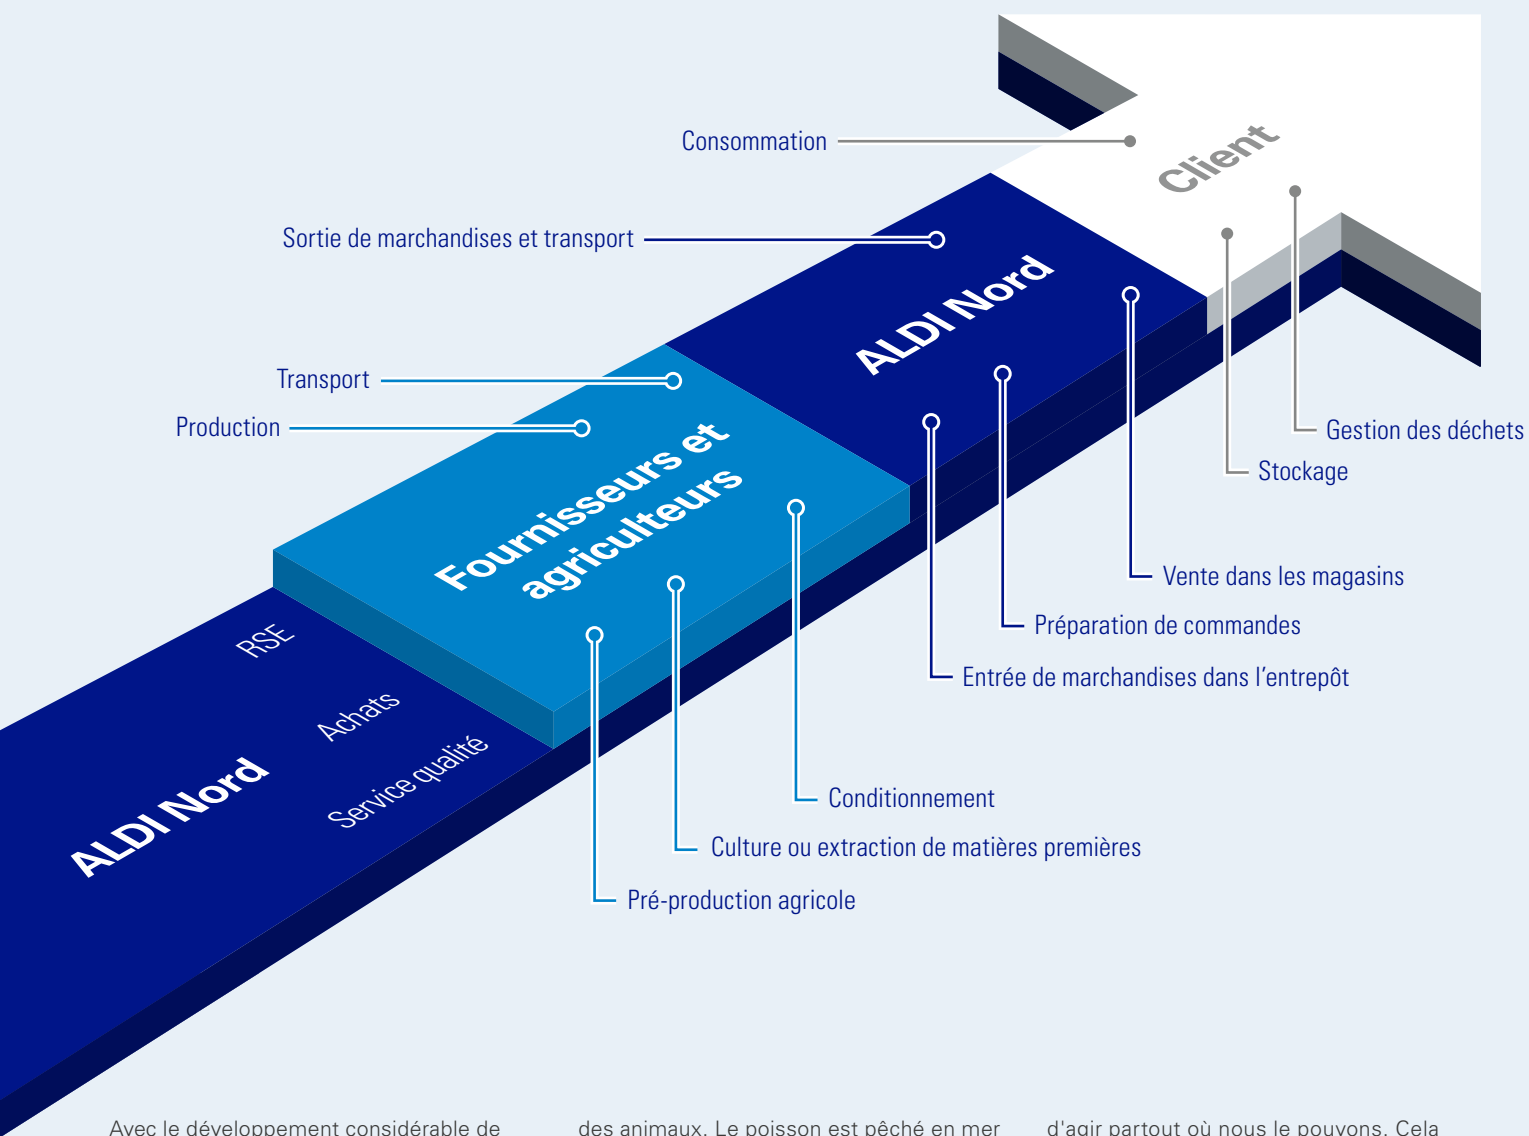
Client

Consommation

Sortie de marchandises et transport

ALDI Nord

Transport

Production

Fournisseurs et agriculteurs

Gestion des déchets

Stockage

Vente dans les magasins

Préparation de commandes

Entrée de marchandises dans l'entrepôt

RSE

Achats

Service qualité

ALDI Nord

Conditionnement

Culture ou extraction de matières premières

Pré-production agricole

Avec le développement considérable de

des animaux. Le poisson est pêché en mer

d'agir partout où nous le pouvons. Cela